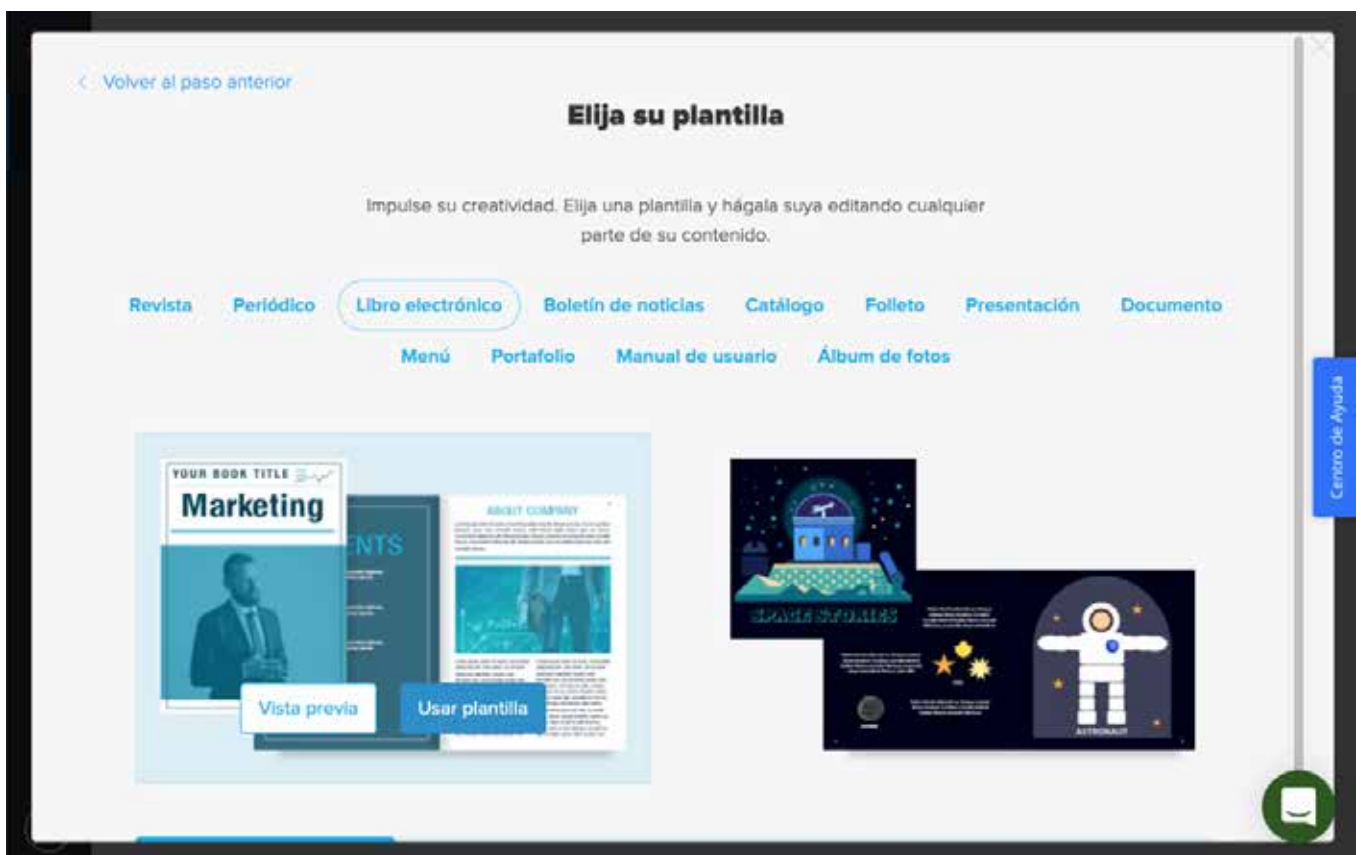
< Volver al paso anterior

Elija su plantilla

Impulse su creatividad. Elija una plantilla y hágala suya editando cualquier parte de su contenido.

Revista Periódico Libro electrónico Boletín de noticias Catálogo Folleto Presentación Documento Menú Portafolio Manual de usuario Álbum de fotos

Centro de Ayuda

YOUR BOOK TITLE
Marketing
NTS
ABOUT COMPANY

Vista previa
Usar plantilla

SPACE STORIES
ASTRONAUT